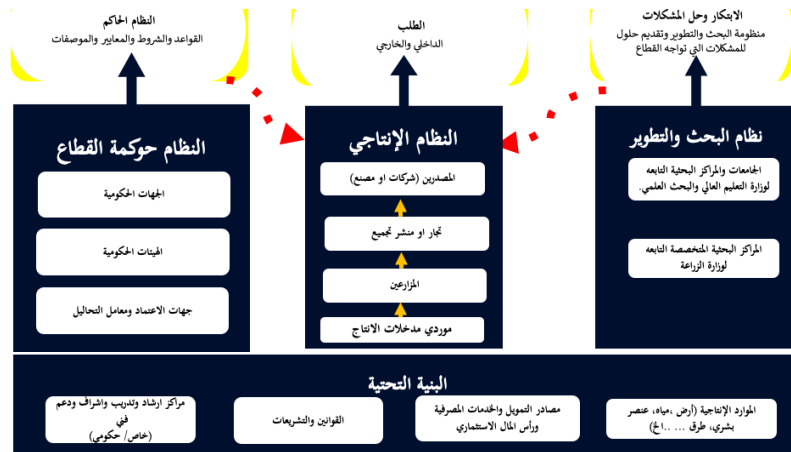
النظام الحاكم
القواعد والشروط والمعايير والموصفات

الطلب
الداخلي والخارجي

الابتكار وحل المشكلات
منظومة البحث والتطوير وتقديم حلول للمشكلات التي تواجه القطاع

النظام حوكمة القطاع

الجهات الحكومية

الهيئات الحكومية

جهات الاعتماد ومعامل التحاليل

النظام الإنتاجي

المصدرين (شركات او مصنع)

تجار او منشر تجميع

المزارعين

موردي مدخلات الانتاج

نظام البحث والتطوير

الجامعات والمراكز البحثية التابعة لوزارة التعليم العالي والبحث العلمي.

المراكز البحثية المتخصصة التابعة لوزارة الزراعة

البنية التحتية

مراكز ارشاد وتدريب واشراف ودعم فني (خاص/ حكومي)

القوانين والتشريعات

مصادر التمويل والخدمات المصرفية ورأس المال الاستثماري

الموارد الإنتاجية (أرض، مياه، عنصر بشري، طرق ... الخ)